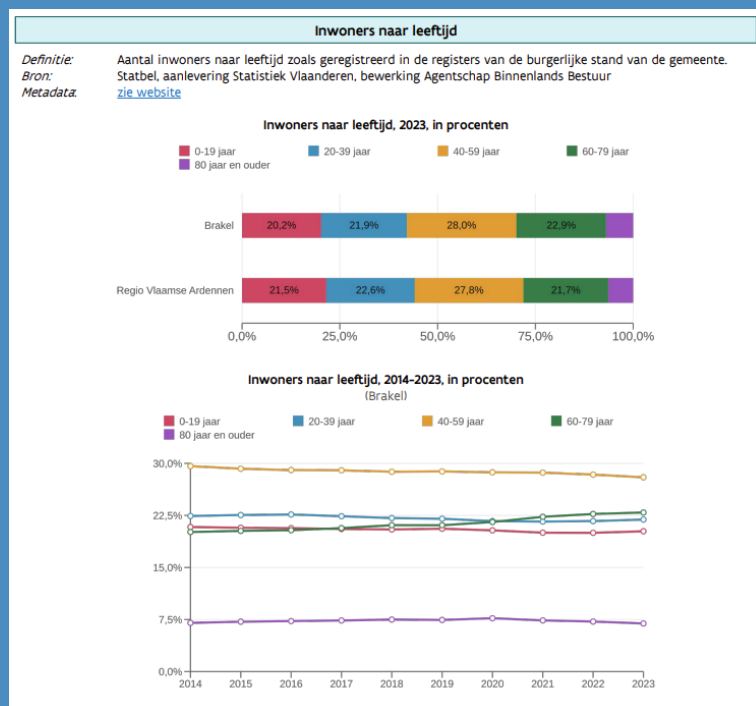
Inwoners naar leeftijd

Definitie: Aantal inwoners naar leeftijd zoals geregistreerd in de registers van de burgerlijke stand van de gemeente.
Bron: Statbel, aanlevering Statistiek Vlaanderen, bewerking Agentschap Binnenlands Bestuur
Metadata: zie website

Inwoners naar leeftijd, 2023, in procenten

0-19 jaar
20-39 jaar
40-59 jaar
60-79 jaar
80 jaar en ouder

Brakel: 20,2% 21,9% 28,0% 22,9%
Regio Vlaamse Ardennen: 21,5% 22,6% 27,8% 21,7%

0,0% 25,0% 50,0% 75,0% 100,0%

Inwoners naar leeftijd, 2014-2023, in procenten
(Brakel)

0-19 jaar
20-39 jaar
40-59 jaar
60-79 jaar
80 jaar en ouder

30,0%
22,5%
15,0%
7,5%
0,0%

2014 2015 2016 2017 2018 2019 2020 2021 2022 2023